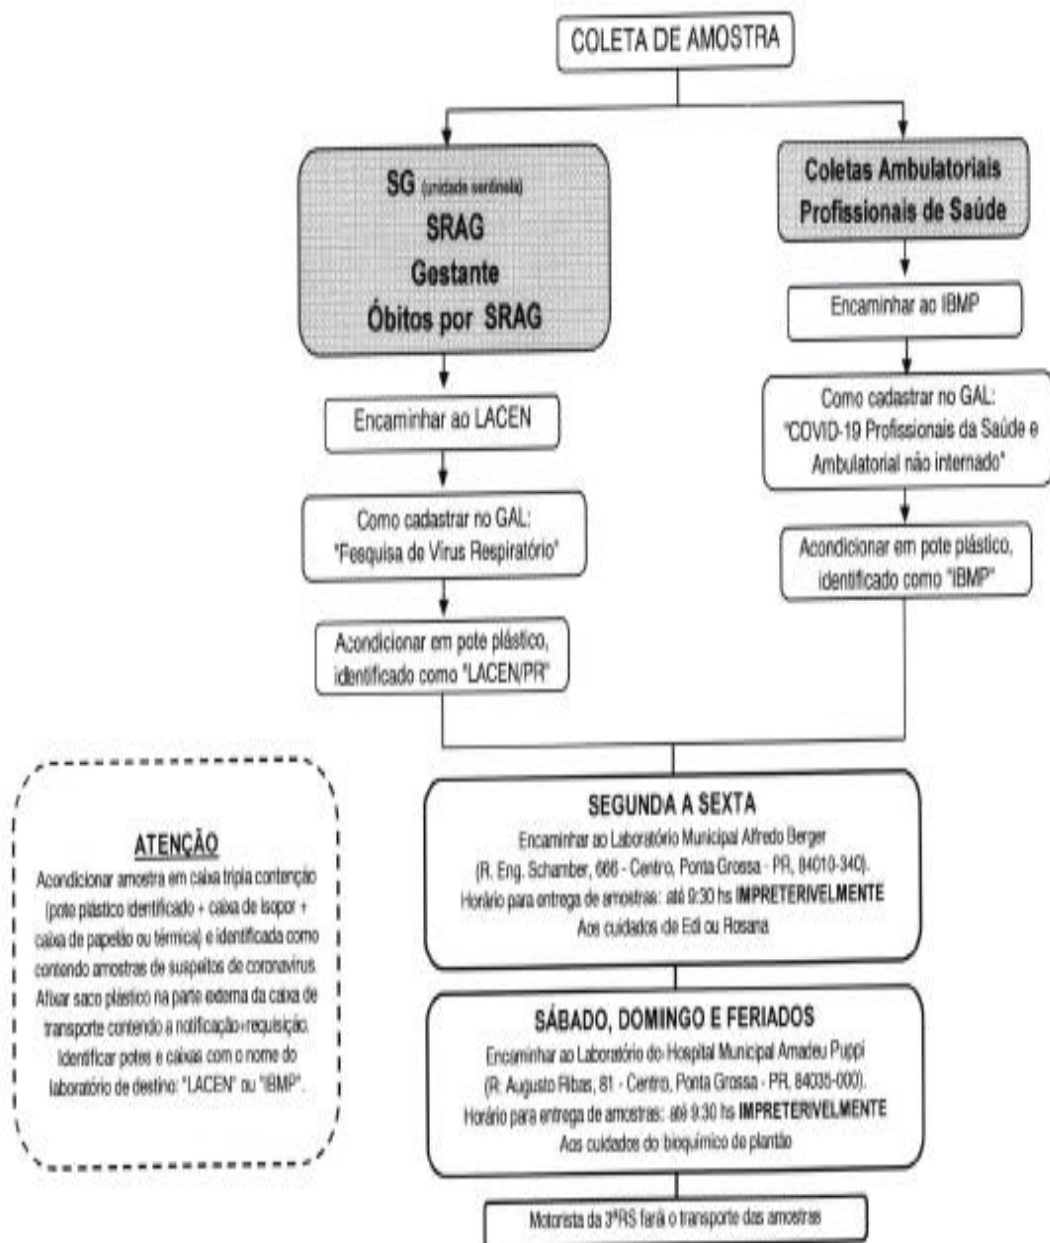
COLETA DE AMOSTRA

SG (unidade sentinela)
SRAG
Gestante
Óbitos por SRAG

Encaminhar ao LACEN

Como cadastrar no GAL:
"Pesquisa de Vírus Respiratório"

Acondicionar em pote plástico, identificado como "LACEN/PR"

Coletas Ambulatoriais
Profissionais de Saúde

Encaminhar ao IBMP

Como cadastrar no GAL:
"COVID-19 Profissionais da Saúde e Ambulatorial não internado"

Acondicionar em pote plástico, identificado como "IBMP"

ATENÇÃO
Acondicionar amostra em caixa tripla contenção (pote plástico identificado + caixa de isopor + caixa de papelão ou térmica) e identificada como contendo amostras de suspeitos de coronavírus. Afixar saco plástico na parte externa da caixa de transporte contendo a notificação+requisição. Identificar potes e caixas com o nome do laboratório de destino: "LACEN" ou "IBMP".

SEGUNDA A SEXTA
Encaminhar ao Laboratório Municipal Alfredo Berger
(R. Eng. Schamber, 666 - Centro, Ponta Grossa - PR, 84010-340).
Horário para entrega de amostras: até 9:30 hs IMPRETERIVELMENTE
Aos cuidados de Edi ou Rosana

SÁBADO, DOMINGO E FERIADOS
Encaminhar ao Laboratório do Hospital Municipal Amadeu Puppi
(R. Augusto Ribas, 81 - Centro, Ponta Grossa - PR, 84035-000).
Horário para entrega de amostras: até 9:30 hs IMPRETERIVELMENTE
Aos cuidados do bioquímico de plantão

Motorista da 3ªRS fará o transporte das amostras